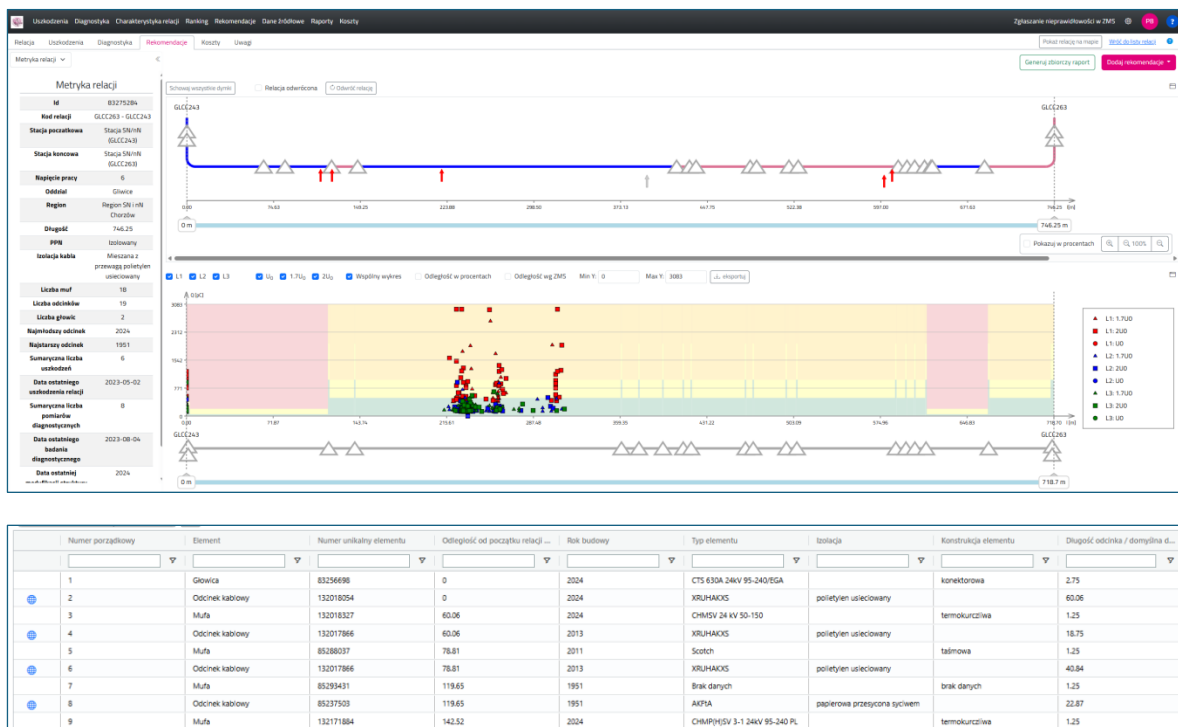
Uszkodzenia Diagnostyka Charakterystyka relacji Ranking Rekomendacje Dane źródłowe Raporty Koszty

Zgłaszanie nieprawidłowości w ZMS PB ?

Relacja Uszkodzenia Diagnostyka Rekomendacje Koszty Uwagi

Pokaż relację na mapie Wróć do listy relacji

Metryka relacji

Generuj zbiorczy raport Dodaj rekomendację

Metryka relacji

| Id | 83275284 |
|---|---|
| Kod relacji | GLCC263 - GLCC243 |
| Stacja początkowa | Stacja SN/nN (GLCC243) |
| Stacja koncowa | Stacja SN/nN (GLCC263) |
| Napięcie pracy | 6 |
| Oddział | Gliwice |
| Region | Region SN i nN Chorzów |
| Długość | 746.25 |
| PPN | Izolowany |
| Izolacja kabla | Mieszana z przewagą polietylen usieciowany |
| Liczba muf | 18 |
| Liczba odcinków | 19 |
| Liczba głowic | 2 |
| Najmłodszy odcinek | 2024 |
| Najstarszy odcinek | 1951 |
| Sumaryczna liczba uszkodzeń | 6 |
| Data ostatniego uszkodzenia relacji | 2023-05-02 |
| Sumaryczna liczba pomiarów diagnostycznych | 8 |
| Data ostatniego badania diagnostycznego | 2023-08-04 |
| Data ostatniej | 2024 |

Schowaj wszystkie dymki Relacja odwrócona Odwróć relację

GLCC243 GLCC263

0.00 74.63 149.25 223.88 298.50 373.13 447.75 522.38 597.00 671.63 746.25 [m]

0 m 746.25 m

Pokazuj w procentach 100%

L1 L2 L3 U0 1.7U0 2U0 Wspólny wykres Odległość w procentach Odległość wg ZMS Min Y: 0 Max Y: 3083 eksportuj

Q[pC]
3083
2312
1542
771
0

0 71.87 143.74 215.61 287.48 359.35 431.22 503.09 574.96 646.83 718.70 l[m]

L1: 1.7U0
L1: 2U0
L1: U0
L2: 1.7U0
L2: 2U0
L2: U0
L3: 1.7U0
L3: 2U0
L3: U0

GLCC243 GLCC263

0 m 718.7 m

| | Numer porządkowy | Element | Numer unikalny elementu | Odległość od początku relacji ... | Rok budowy | Typ elementu | Izolacja | Konstrukcja elementu | Długość odcinka / domyślna d... |
|---|---|---|---|---|---|---|---|---|---|
| | 1 | Głowica | 83256698 | 0 | 2024 | CTS 630A 24kV 95-240/EGA | | konektorowa | 2.75 |
| | 2 | Odcinek kablowy | 132018054 | 0 | 2024 | XRUHAKXS | polietylen usieciowany | | 60.06 |
| | 3 | Mufa | 132018327 | 60.06 | 2024 | CHMSV 24 kV 50-150 | | termokurczliwa | 1.25 |
| | 4 | Odcinek kablowy | 132017866 | 60.06 | 2013 | XRUHAKXS | polietylen usieciowany | | 18.75 |
| | 5 | Mufa | 85288037 | 78.81 | 2011 | Scotch | | taśmowa | 1.25 |
| | 6 | Odcinek kablowy | 132017866 | 78.81 | 2013 | XRUHAKXS | polietylen usieciowany | | 40.84 |
| | 7 | Mufa | 85293431 | 119.65 | 1951 | Brak danych | | brak danych | 1.25 |
| | 8 | Odcinek kablowy | 85237503 | 119.65 | 1951 | AKFtA | papierowa przesycona sycivem | | 22.87 |
| | 9 | Mufa | 132171884 | 142.52 | 2024 | CHMP(H)SV 3-1 24kV 95-240 PL | | termokurczliwa | 1.25 |